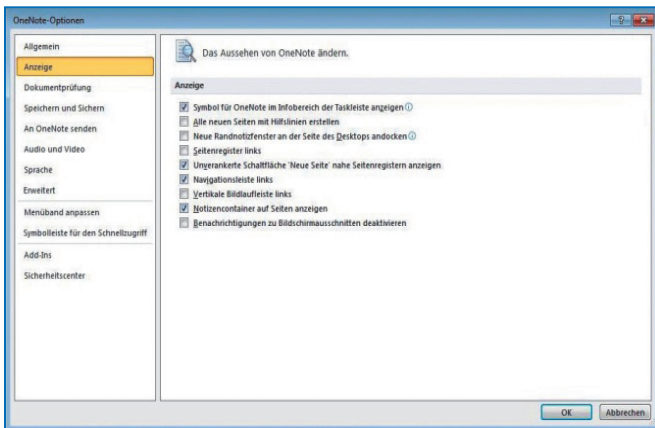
OneNote-Optionen

Allgemein
Anzeige
Dokumentprüfung
Speichern und Sichern
An OneNote senden
Audio und Video
Sprache
Erweitert
Menüband anpassen
Symbolleiste für den Schnellzugriff
Add-Ins
Sicherheitscenter

Das Aussehen von OneNote ändern.

Anzeige

Symbol für OneNote im Infobereich der Taskleiste anzeigen
Alle neuen Seiten mit Hilfslinien erstellen
Neue Randnotizfenster an der Seite des Desktops andocken
Seitenregister links
Unverankerte Schaltfläche 'Neue Seite' nahe Seitenregistern anzeigen
Navigationsleiste links
Vertikale Bildlaufleiste links
Notizencontainer auf Seiten anzeigen
Benachrichtigungen zu Bildschirmausschnitten deaktivieren

OK
Abbrechen